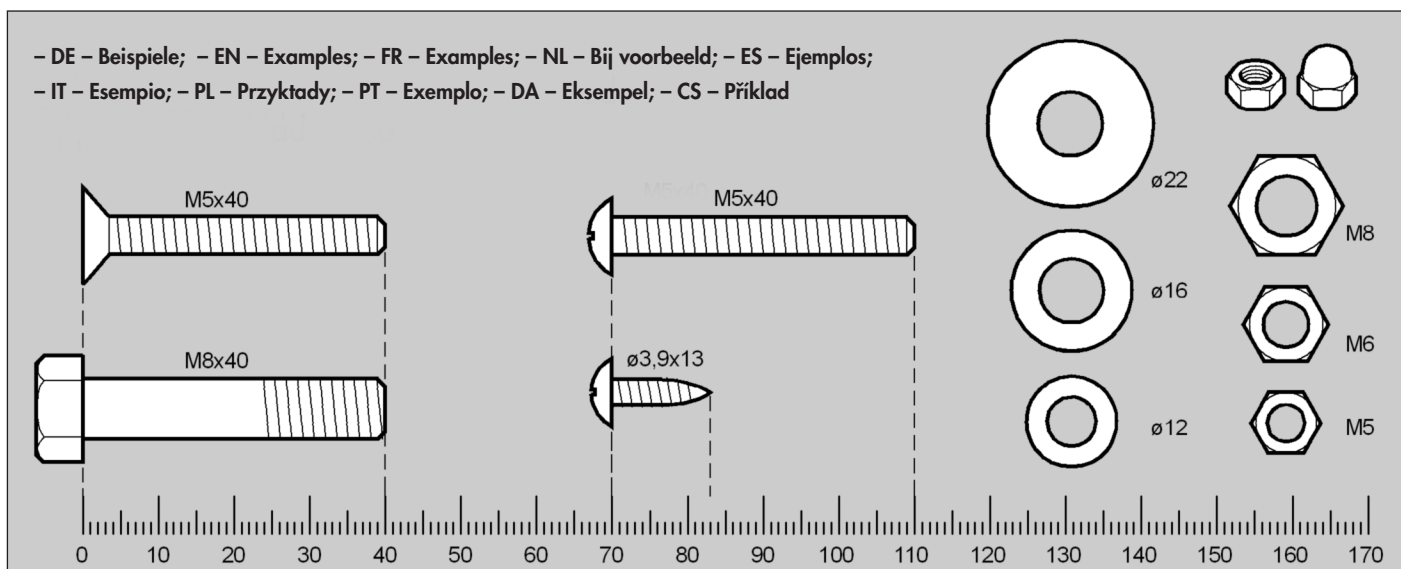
– DE – Beispiele; – EN – Examples; – FR – Examples; – NL – Bij voorbeeld; – ES – Ejemplos;
– IT – Esempio; – PL – Przyktady; – PT – Exemplo; – DA – Eksempel; – CS – Příklad

M5x40

M5x40

ø22

M8

ø16

M8x40

ø3,9x13

M6

ø12

M5

0 10 20 30 40 50 60 70 80 90 100 110 120 130 140 150 160 170